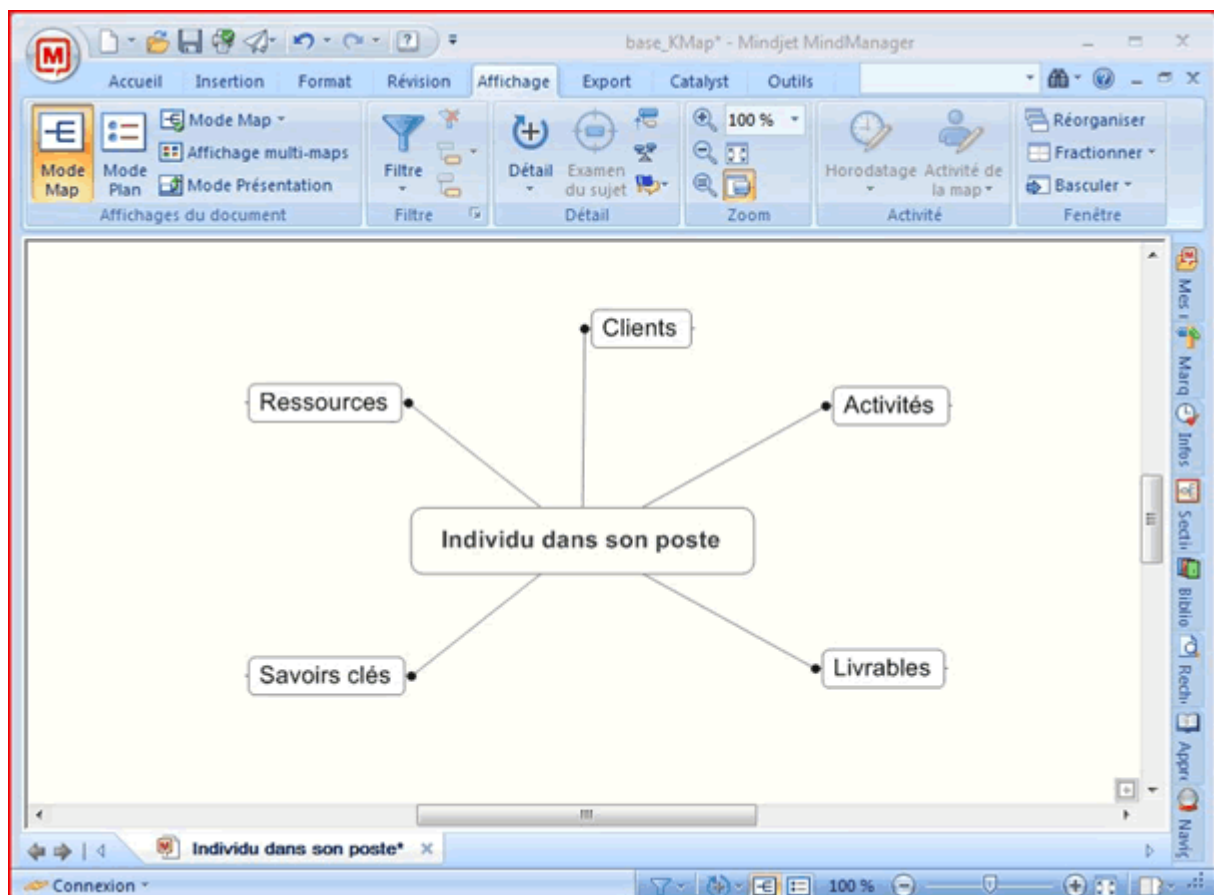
base_KMap* - Mindjet MindManager

Accueil Insertion Format Révision Affichage Export Catalyst Outils

Mode Map
Mode Plan
Mode Map
Affichage multi-maps
Mode Présentation
Affichages du document

Filtre
Filtre

Détail
Examen du sujet
Détail

100 %
Zoom

Horodatage
Activité de la map
Activité

Réorganiser
Fractionner
Basculer
Fenêtre

Clients
Ressources
Activités
Individu dans son poste
Savoirs clés
Livrables

Mes
Marq
Infos
Secti
Biblio
Rech.
Appr
Navig

Individu dans son poste*

Connexion

100 %